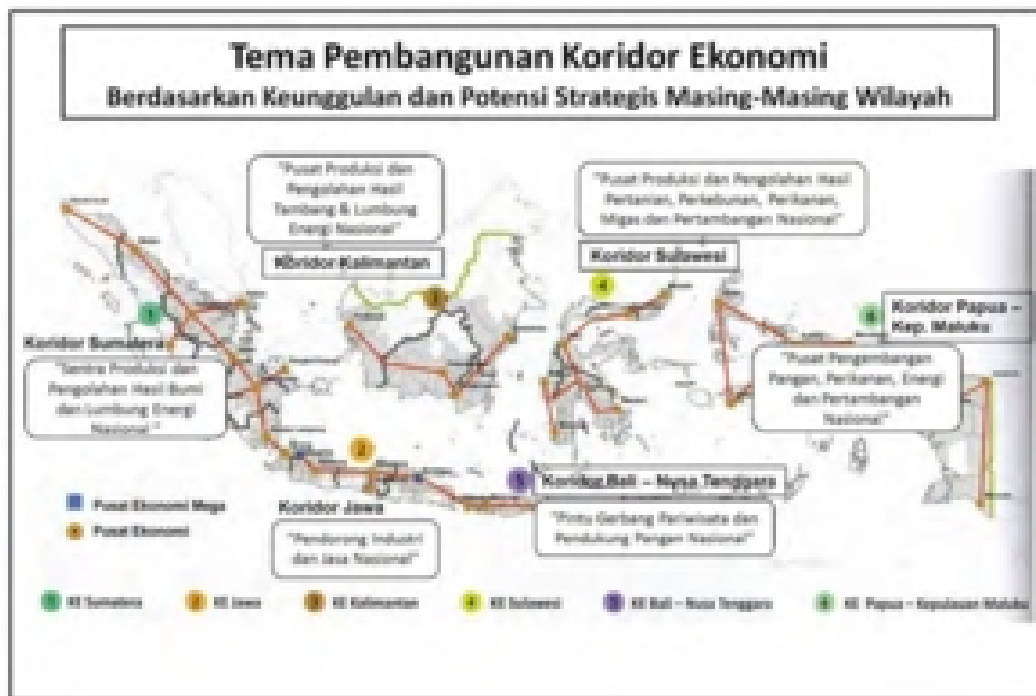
Tema Pembangunan Koridor Ekonomi
Berdasarkan Keunggulan dan Potensi Strategis Masing-Masing Wilayah

"Pusat Produksi dan Pengolahan Hasil Tambang & Lumbung Energi Nasional"

Koridor Kalimantan

"Pusat Produksi dan Pengolahan Hasil Pertanian, Perkebunan, Perikanan, Migas dan Pertambangan Nasional"

Koridor Sulawesi

1

3

4

6

Koridor Papua – Kep. Maluku

Koridor Sumatera

"Sentra Produksi dan Pengolahan Hasil Bumi dan Lumbung Energi Nasional"

"Pusat Pengembangan Pangan, Perikanan, Energi dan Pertambangan Nasional"

2

5

Koridor Bali – Nusa Tenggara

Pusat Ekonomi Mega

Pusat Ekonomi

Koridor Jawa

"Pendorong Industri dan Jasa Nasional"

"Pintu Gerbang Pariwisata dan Pendukung Pangan Nasional"

1 KE Sumatera
2 KE Jawa
3 KE Kalimantan
4 KE Sulawesi
5 KE Bali – Nusa Tenggara
6 KE Papua – Kepulauan Maluku